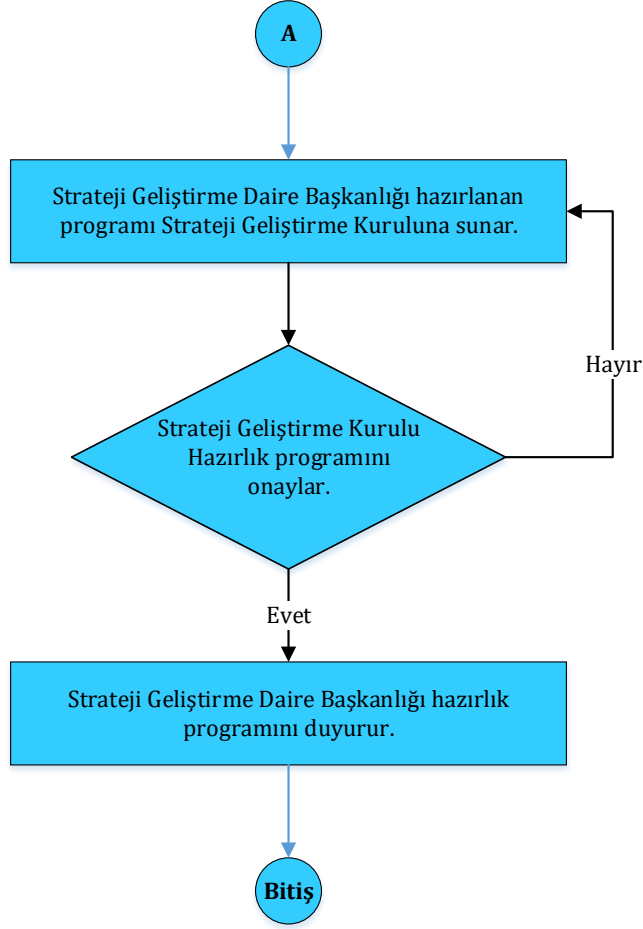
A

Strateji Geliştirme Daire Başkanlığı hazırlanan programı Strateji Geliştirme Kuruluna sunar.

Strateji Geliştirme Kurulu Hazırlık programını onaylar.

Hayır

Evet

Strateji Geliştirme Daire Başkanlığı hazırlık programını duyurur.

Bitiş